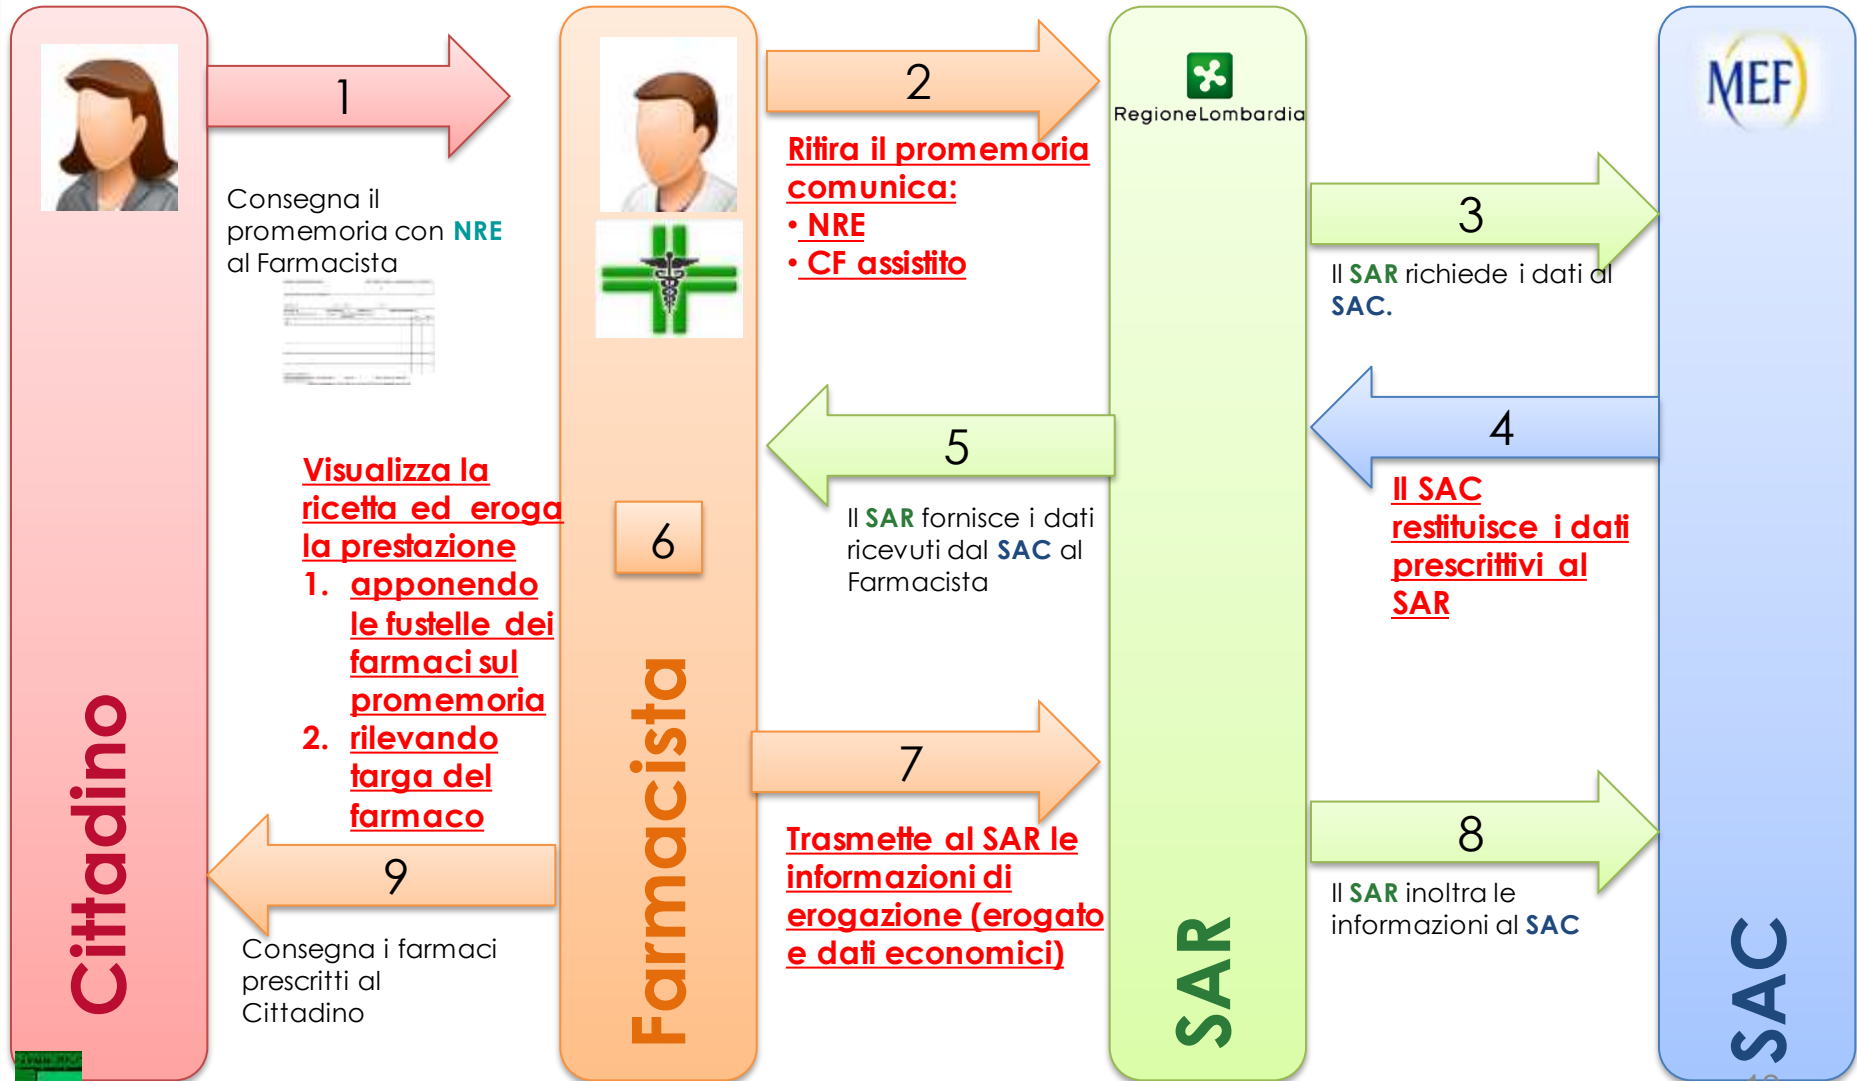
1

Consegna il promemoria con NRE al Farmacista

2

Ritira il promemoria comunica:
• NRE
• CF assistito

RegioneLombardia

3

Il SAR richiede i dati al SAC.

MEF

4

Il SAC restituisce i dati prescrittivi al SAR

5

Il SAR fornisce i dati ricevuti dal SAC al Farmacista

6

Visualizza la ricetta ed eroga la prestazione
1. apponendo le fustelle dei farmaci sul promemoria
2. rilevando targa del farmaco

7

Trasmette al SAR le informazioni di erogazione (erogato e dati economici)

8

Il SAR inoltra le informazioni al SAC

9

Consegna i farmaci prescritti al Cittadino

Cittadino

Farmacista

SAR

SAC